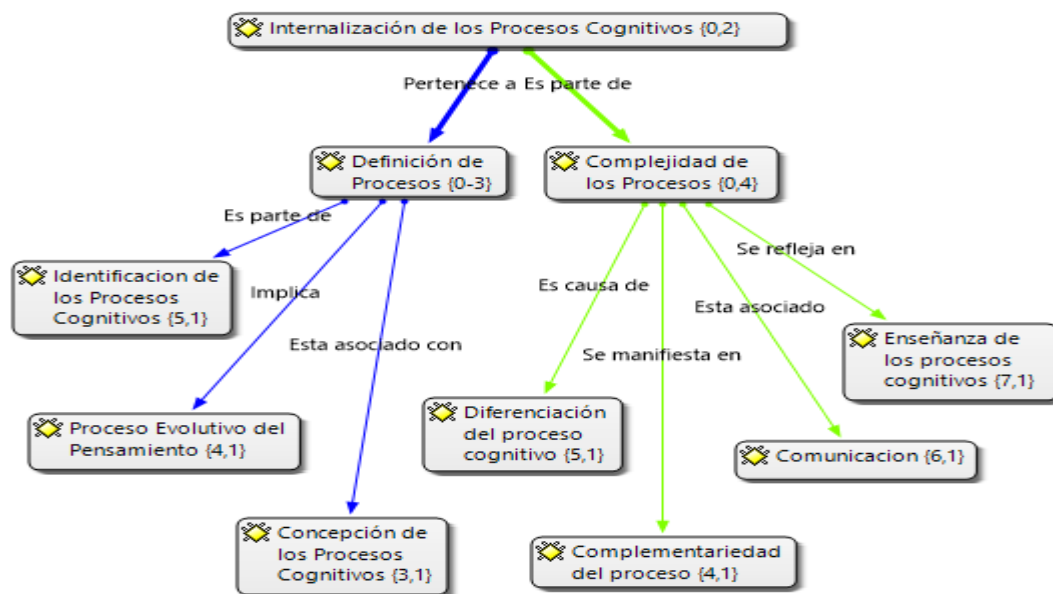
Internalización de los Procesos Cognitivos {0,2}

Pertenece a

Es parte de

Definición de Procesos {0-3}

Complejidad de los Procesos {0,4}

Es parte de

Identificacion de los Procesos Cognitivos {5,1}

Implica

Esta asociado con

Proceso Evolutivo del Pensamiento {4,1}

Concepción de los Procesos Cognitivos {3,1}

Es causa de

Se manifiesta en

Esta asociado

Se refleja en

Diferenciación del proceso cognitivo {5,1}

Complementariedad del proceso {4,1}

Comunicacion {6,1}

Enseñanza de los procesos cognitivos {7,1}